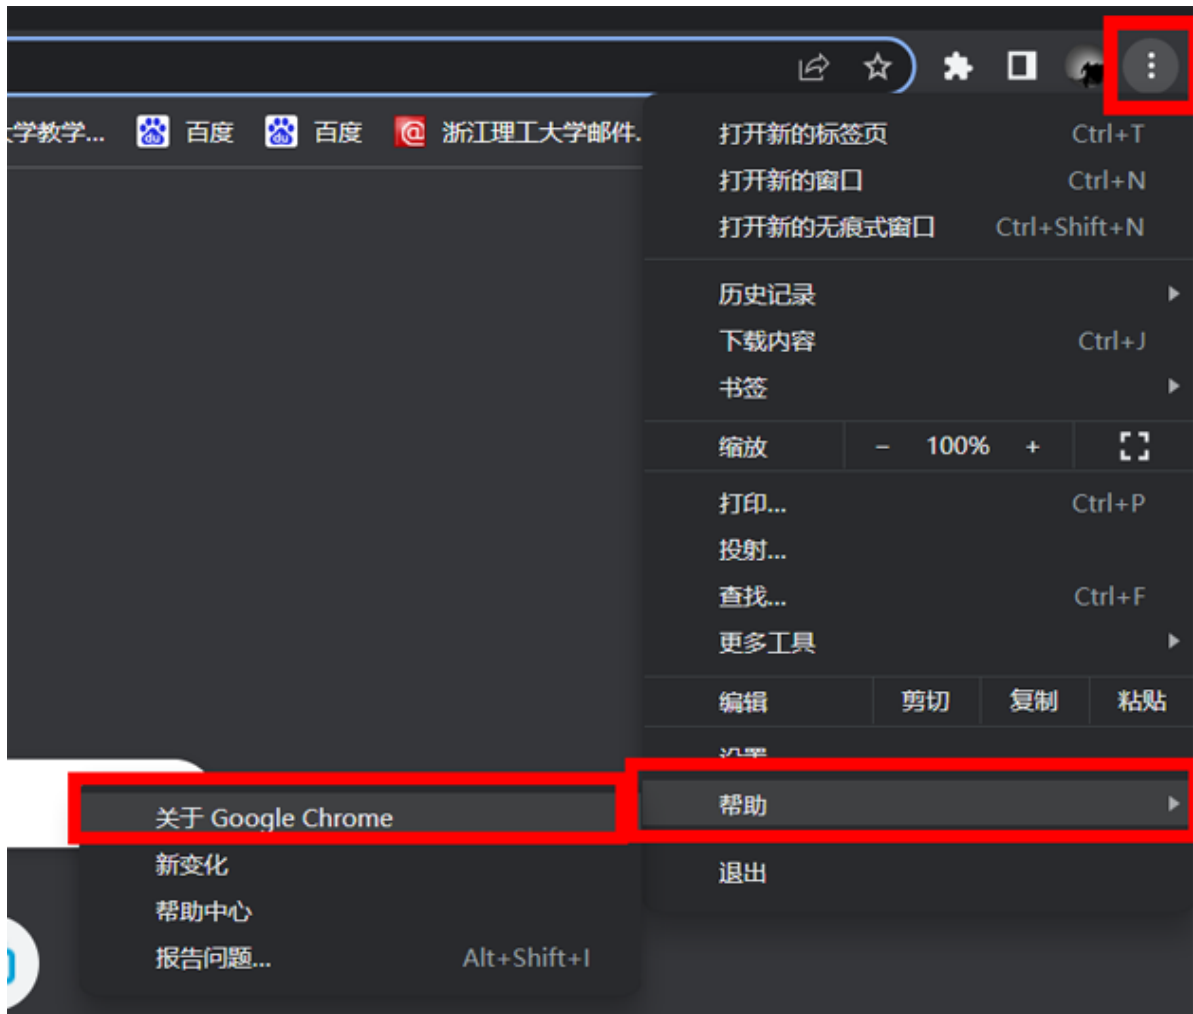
学教学... 百度 百度 浙江理工大学邮件.

打开新的标签页 Ctrl+T
打开新的窗口 Ctrl+N
打开新的无痕式窗口 Ctrl+Shift+N

历史记录
下载内容 Ctrl+J
书签

缩放 – 100% +

打印... Ctrl+P
投射...
查找... Ctrl+F
更多工具

编辑 剪切 复制 粘贴

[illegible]

帮助

退出

关于 Google Chrome
新变化
帮助中心
报告问题... Alt+Shift+I